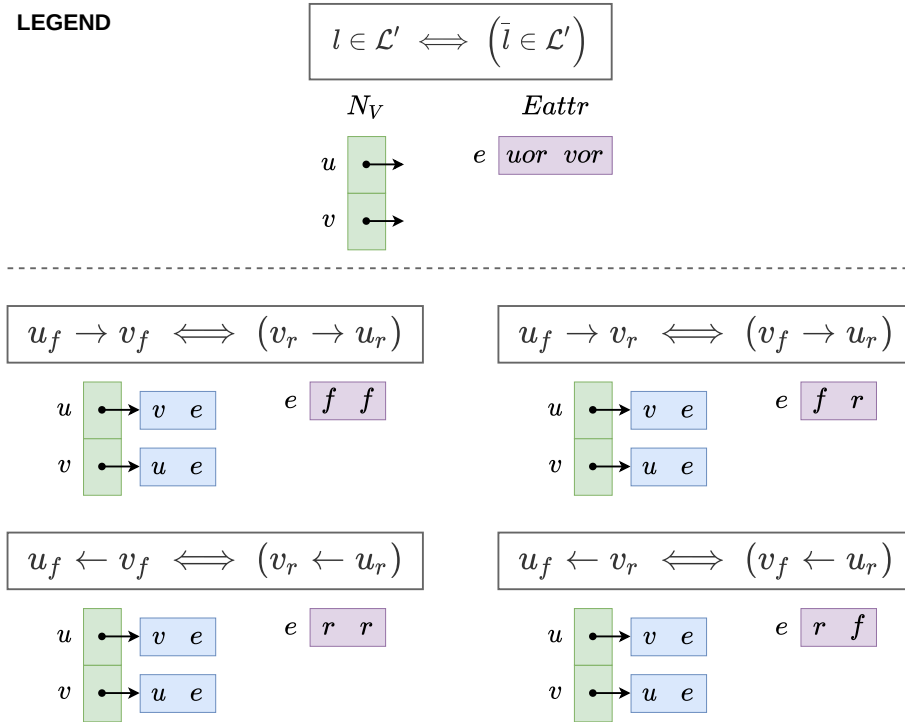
LEGEND

$l \in \mathcal{L}' \iff \left(\bar{l} \in \mathcal{L}'\right)$

$N_V$

$Eattr$

$u$

$v$

$e$ $uor$ $vor$

$u_f \rightarrow v_f \iff (v_r \rightarrow u_r)$

$u$ $v$ $e$

$v$ $u$ $e$

$e$ $f$ $f$

$u_f \rightarrow v_r \iff (v_f \rightarrow u_r)$

$u$ $v$ $e$

$v$ $u$ $e$

$e$ $f$ $r$

$u_f \leftarrow v_f \iff (v_r \leftarrow u_r)$

$u$ $v$ $e$

$v$ $u$ $e$

$e$ $r$ $r$

$u_f \leftarrow v_r \iff (v_f \leftarrow u_r)$

$u$ $v$ $e$

$v$ $u$ $e$

$e$ $r$ $f$